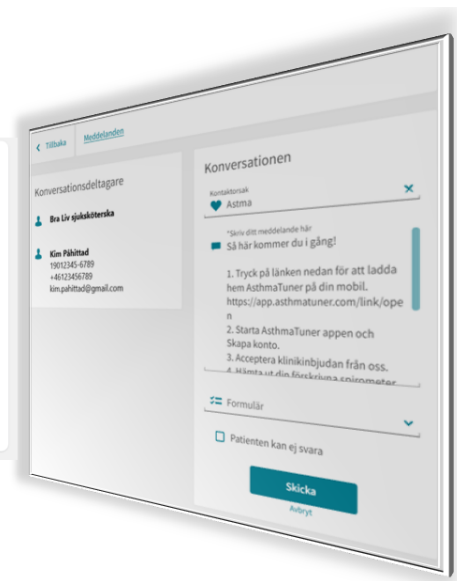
< Tillbaka Meddelanden

Konversationsdeltagare

Bra Liv sjuksköterska

Kim Påhittad
19012345-6789
+46123456789
kim.pahittad@gmail.com

Konversationen

Kontaktorsak
Astma

*Skriv ditt meddelande här
Så här kommer du i gång!

1. Tryck på länken nedan för att ladda hem AsthmaTuner på din mobil. https://app.asthmatuner.com/link/open
2. Starta AsthmaTuner appen och Skapa konto.
3. Acceptera klinikinbjudan från oss.
4. Hämta ut din förskrivna spirometer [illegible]

Formulär

Patienten kan ej svara

Skicka
Avbryt